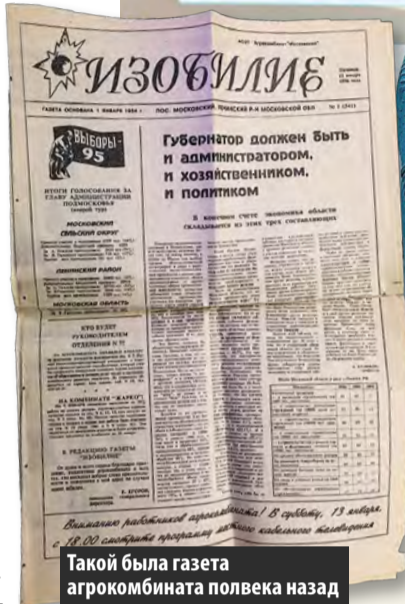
АОЗТ "Агрокомбинат "Московский"

ИЗОБИЛИЕ

Пятница 12 января 1996 года

ГАЗЕТА ОСНОВАНА 1 ЯНВАРЯ 1934 г. ПОС. МОСКОВСКИЙ, ЛЕНИНСКИЙ Р-Н МОСКОВСКОЙ ОБЛ. № 1 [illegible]

ВЫБОРЫ-95

ИТОГИ ГОЛОСОВАНИЯ ЗА ГЛАВУ АДМИНИСТРАЦИИ ПОДМОСКОВЬЯ

МОСКОВСКИЙ СЕЛЬСКИЙ ОКРУГ

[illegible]

ЛЕНИНСКИЙ РАЙОН

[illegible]

МОСКОВСКАЯ ОБЛАСТЬ

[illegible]

КТО БУДЕТ РУКОВОДИТЕЛЕМ ОТДЕЛЕНИЯ № 7?

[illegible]

НА КОМБИНАТЕ «ЖАРКО»

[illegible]

В РЕДАКЦИИ ГАЗЕТЫ «ИЗОБИЛИЕ»

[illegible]

Губернатор должен быть и администратором, и хозяйственником, и политиком

В конечном счете экономика области складывается из этих трех составляющих

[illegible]

Вниманию работников агрокомбината! В субботу, 13 января, с 18.00 смотрите программу местного кабельного телевидения

Такой была газета агрокомбината полвека назад